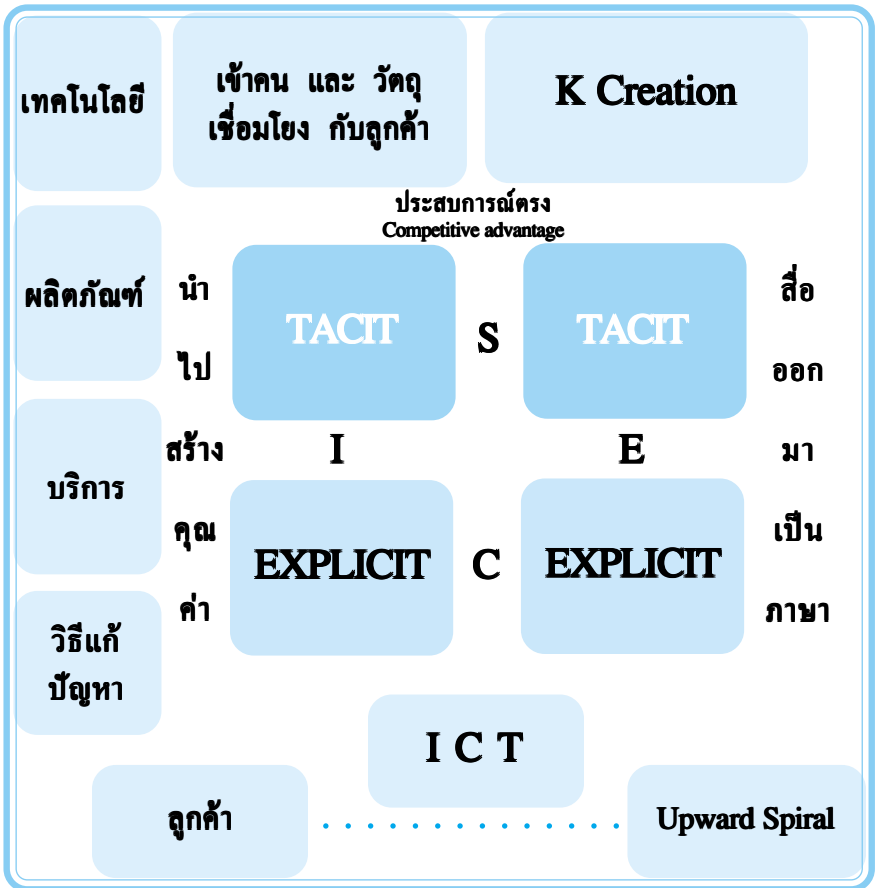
เทคโนโลยี

เข้าคน และ วัตถุ เชื่อมโยง กับลูกค้า

K Creation

ประสบการณ์ตรง
Competitive advantage

ผลิตภัณฑ์

นำ

ไป

สร้าง

คุณ

ค่า

TACIT

S

TACIT

สื่อ

ออก

มา

เป็น

ภาษา

I

E

บริการ

EXPLICIT

C

EXPLICIT

วิธีแก้ ปัญหา

I C T

ลูกค้า

Upward Spiral